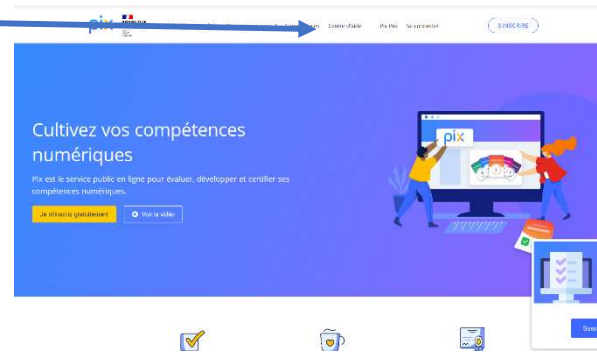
pix

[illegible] Centre d'aide Pix Pro Se connecter S'INSCRIRE

Cultivez vos compétences numériques

Pix est le service public en ligne pour évaluer, développer et certifier ses compétences numériques.

Je m'inscris gratuitement Voir la vidéo

pix

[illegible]